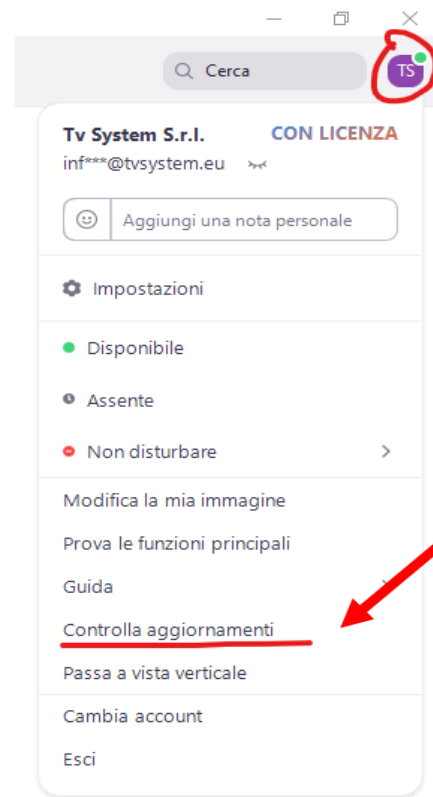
Cerca

TS

Tv System S.r.l.
CON LICENZA
inf***@tvsystem.eu

Aggiungi una nota personale

Impostazioni

Disponibile

Assente

Non disturbare

Modifica la mia immagine

Prova le funzioni principali

Guida

Controlla aggiornamenti

Passa a vista verticale

Cambia account

Esci